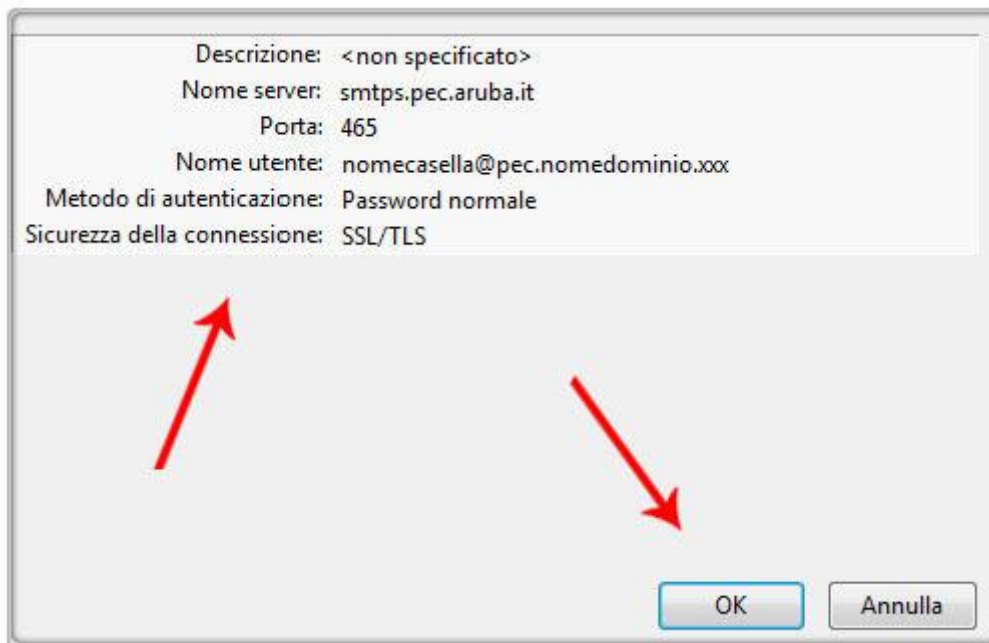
Descrizione: <non specificato>
Nome server: smtps.pec.aruba.it
Porta: 465
Nome utente: nomecasella@pec.nomedominio.xxx
Metodo di autenticazione: Password normale
Sicurezza della connessione: SSL/TLS

OK
Annulla